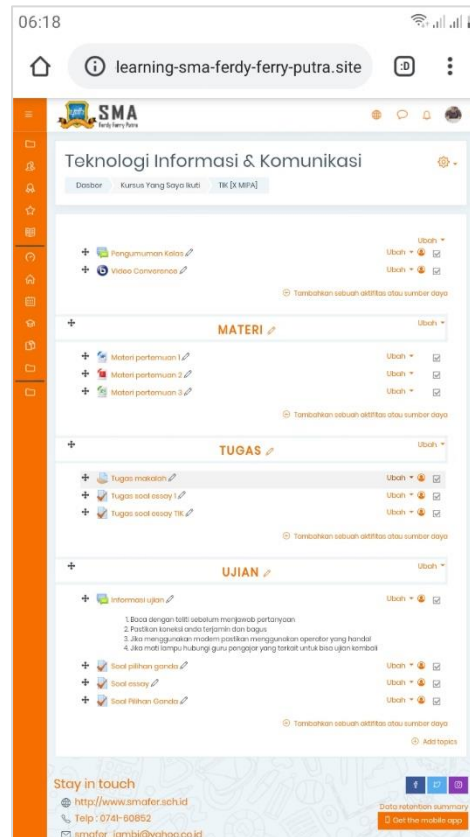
06:18

learning-sma-ferdy-ferry-putra.site

SMA
Ferdy Ferry Putra

Teknologi Informasi & Komunikasi

Dasbor   Kursus Yang Saya Ikuti   TIK [X MIPA]

Ubah
Pengumuman Kelas   Ubah
Video Converence   Ubah
Tambahkan sebuah aktifitas atau sumber daya

MATERI   Ubah
Materi pertemuan 1   Ubah
Materi pertemuan 2   Ubah
Materi pertemuan 3   Ubah
Tambahkan sebuah aktifitas atau sumber daya

TUGAS   Ubah
Tugas makalah   Ubah
Tugas soal essay 1   Ubah
Tugas soal essay TIK   Ubah
Tambahkan sebuah aktifitas atau sumber daya

UJIAN   Ubah
Informasi ujian   Ubah

1. Baca dengan teliti sebelum menjawab pertanyaan
2. Pastikan koneksi anda terjamin dan bagus
3. Jika menggunakan modem pastikan menggunakan operator yang handal
4. Jika mati lampu hubungi guru pengajar yang terkait untuk bisa ujian kembali

Soal pilihan ganda   Ubah
Soal essay   Ubah
Soal Pilihan Ganda   Ubah
Tambahkan sebuah aktifitas atau sumber daya
Add topics

Stay in touch
http://www.smafer.sch.id
Telp : 0741-60852
smafer_jambi@yahoo.co.id

Data retention summary
Get the mobile app